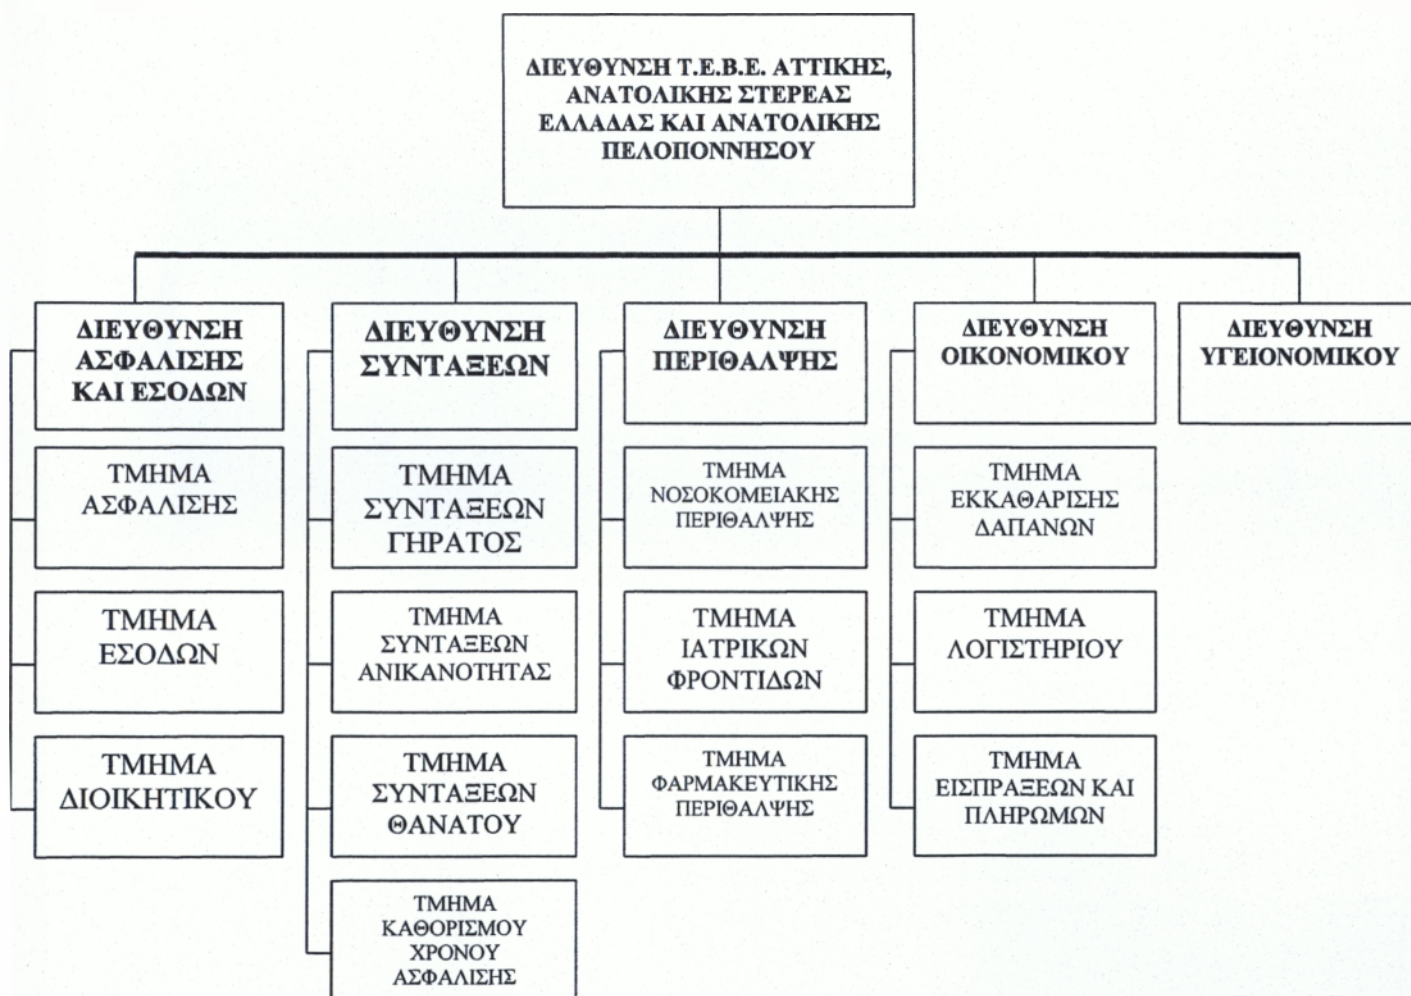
ΔΙΕΥΘΥΝΣΗ Τ.Ε.Β.Ε. ΑΤΤΙΚΗΣ, ΑΝΑΤΟΛΙΚΗΣ ΣΤΕΡΕΑΣ ΕΛΛΑΔΑΣ ΚΑΙ ΑΝΑΤΟΛΙΚΗΣ ΠΕΛΟΠΟΝΝΗΣΟΥ

ΔΙΕΥΘΥΝΣΗ ΑΣΦΑΛΙΣΗΣ ΚΑΙ ΕΣΟΔΩΝ

ΤΜΗΜΑ ΑΣΦΑΛΙΣΗΣ

ΤΜΗΜΑ ΕΣΟΔΩΝ

ΤΜΗΜΑ ΔΙΟΙΚΗΤΙΚΟΥ

ΔΙΕΥΘΥΝΣΗ ΣΥΝΤΑΞΕΩΝ

ΤΜΗΜΑ ΣΥΝΤΑΞΕΩΝ ΓΗΡΑΤΟΣ

ΤΜΗΜΑ ΣΥΝΤΑΞΕΩΝ ΑΝΙΚΑΝΟΤΗΤΑΣ

ΤΜΗΜΑ ΣΥΝΤΑΞΕΩΝ ΘΑΝΑΤΟΥ

ΤΜΗΜΑ ΚΑΘΟΡΙΣΜΟΥ ΧΡΟΝΟΥ ΑΣΦΑΛΙΣΗΣ

ΔΙΕΥΘΥΝΣΗ ΠΕΡΙΘΑΛΨΗΣ

ΤΜΗΜΑ ΝΟΣΟΚΟΜΕΙΑΚΗΣ ΠΕΡΙΘΑΛΨΗΣ

ΤΜΗΜΑ ΙΑΤΡΙΚΩΝ ΦΡΟΝΤΙΔΩΝ

ΤΜΗΜΑ ΦΑΡΜΑΚΕΥΤΙΚΗΣ ΠΕΡΙΘΑΛΨΗΣ

ΔΙΕΥΘΥΝΣΗ ΟΙΚΟΝΟΜΙΚΟΥ

ΤΜΗΜΑ ΕΚΚΑΘΑΡΙΣΗΣ ΔΑΠΑΝΩΝ

ΤΜΗΜΑ ΛΟΓΙΣΤΗΡΙΟΥ

ΤΜΗΜΑ ΕΙΣΠΡΑΞΕΩΝ ΚΑΙ ΠΛΗΡΩΜΩΝ

ΔΙΕΥΘΥΝΣΗ ΥΓΕΙΟΝΟΜΙΚΟΥ